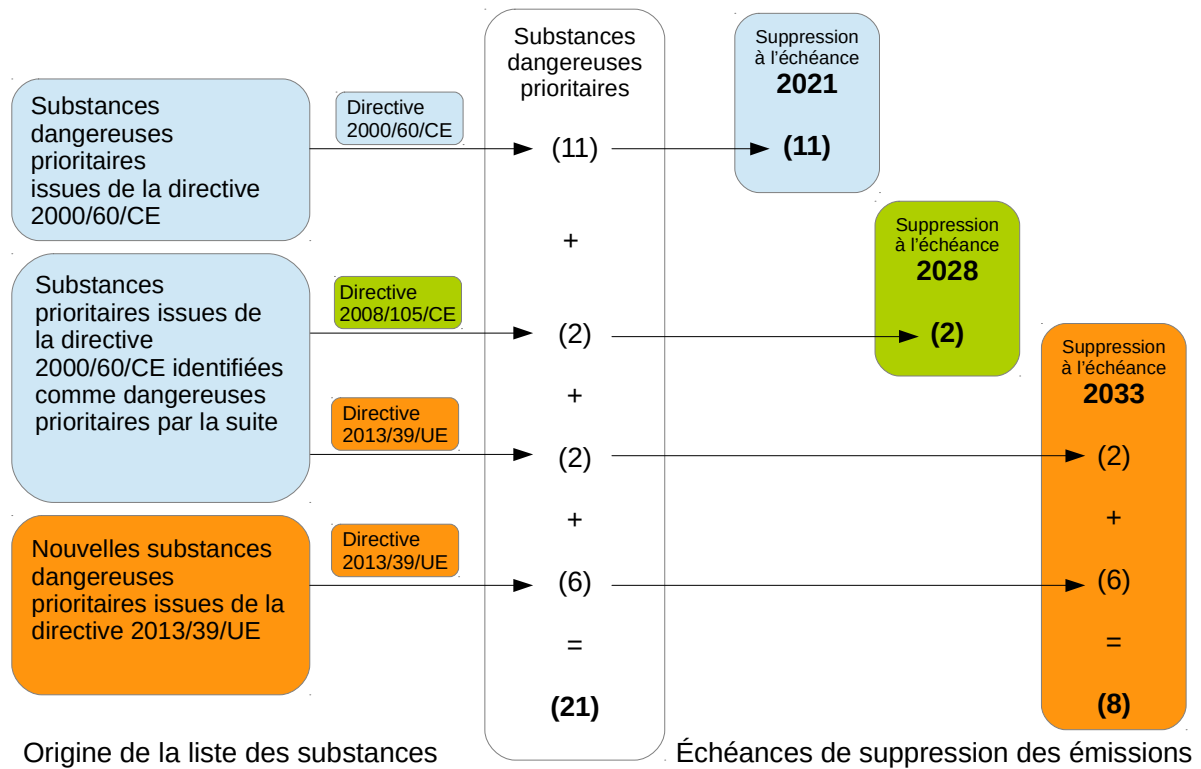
Substances dangereuses prioritaires

Suppression à l'échéance **2021**

Substances dangereuses prioritaires issues de la directive 2000/60/CE

Directive 2000/60/CE

(11)

**(11)**

+

Suppression à l'échéance **2028**

Substances prioritaires issues de la directive 2000/60/CE identifiées comme dangereuses prioritaires par la suite

Directive 2008/105/CE

(2)

**(2)**

Suppression à l'échéance **2033**

+

Directive 2013/39/UE

(2)

(2)

+

+

Nouvelles substances dangereuses prioritaires issues de la directive 2013/39/UE

Directive 2013/39/UE

(6)

(6)

=

=

**(21)**

**(8)**

Origine de la liste des substances

Échéances de suppression des émissions